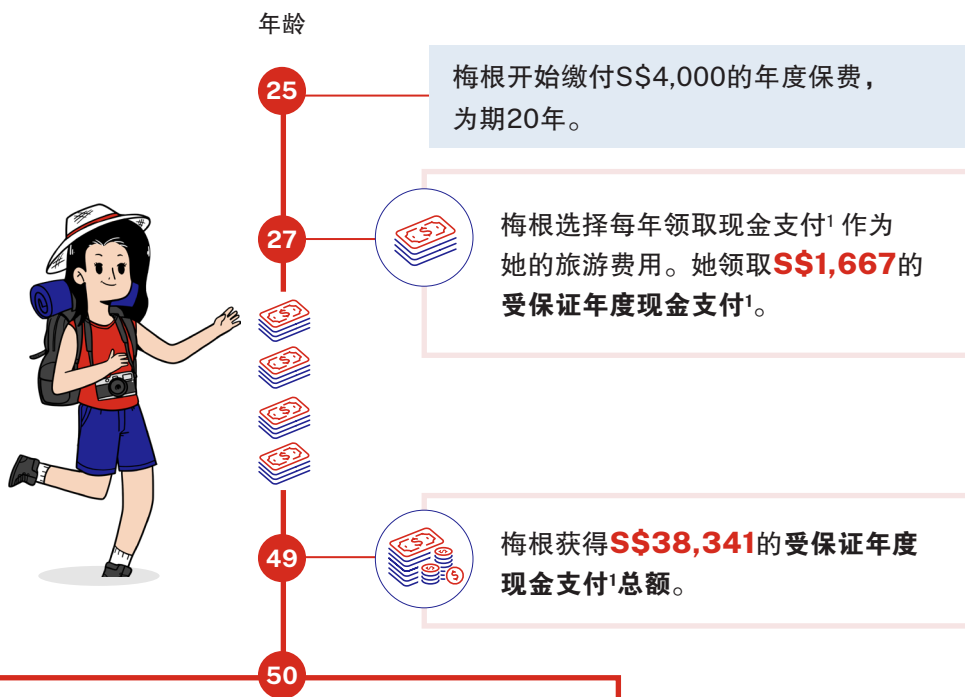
年龄

25

梅根开始缴付S$4,000的年度保费，为期20年。

27

梅根选择每年领取现金支付$^1$ 作为她的旅游费用。她领取**S$1,667**的**受保证年度现金支付$^1$**。

49

梅根获得**S$38,341**的**受保证年度现金支付$^1$总额**。

50